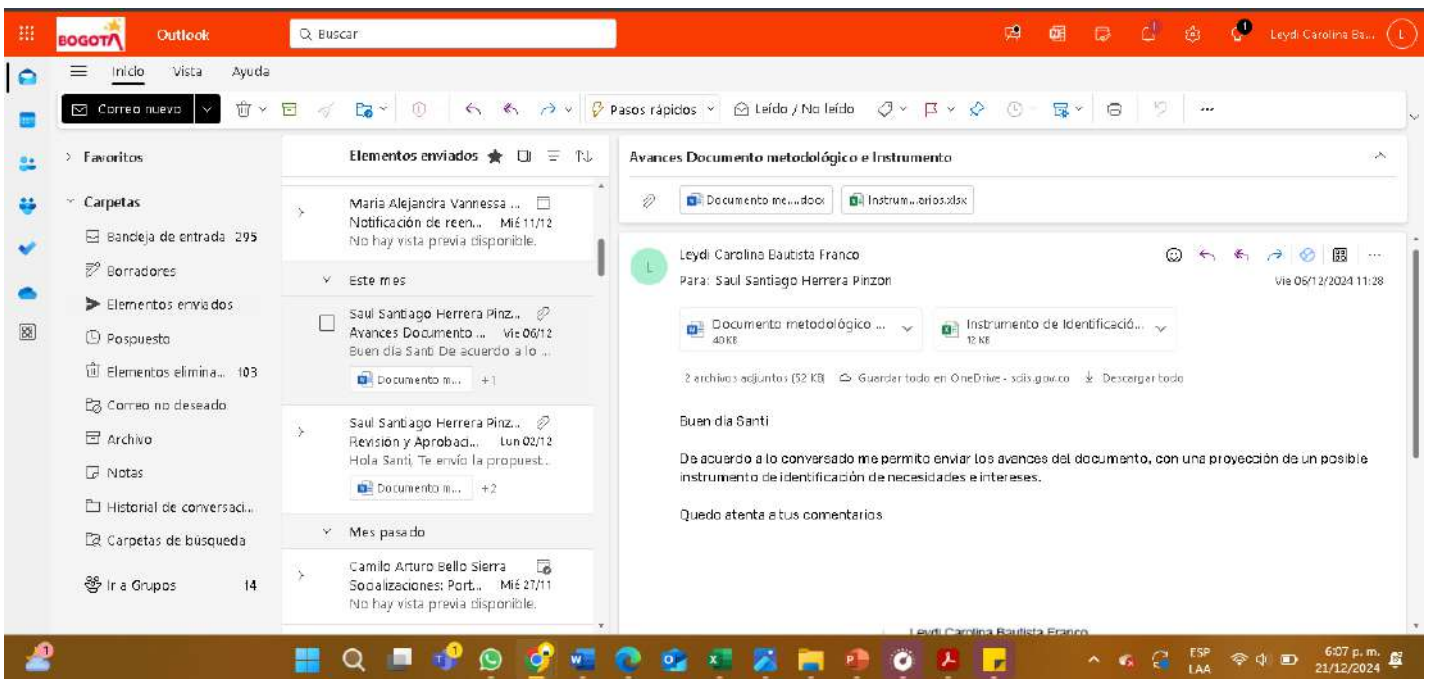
BOGOTÁ Outlook

Buscar

Leydi Carolina Ba... L

Inicio Vista Ayuda

Correo nuevo

Pasos rápidos

Leído / No leído

Favoritos

Carpetas

Bandeja de entrada 295

Borradores

Elementos enviados

Pospuesto

Elementos elimina... 103

Correo no deseado

Archivo

Notas

Historial de conversaci...

Carpetas de búsqueda

Ir a Grupos 14

Elementos enviados

Maria Alejandra Vannessa ...
Notificación de reen... Mié 11/12
No hay vista previa disponible.

Este mes

Saul Santiago Herrera Pinz...
Avances Documento ... Vie 06/12
Buen día Santi De acuerdo a lo ...
Documento m... +1

Saul Santiago Herrera Pinz...
Revisión y Aprobaci... Lun 02/12
Hola Santi, Te envío la propuest...
Documento m... +2

Mes pasado

Camilo Arturo Bello Sierra
Socializaciones: Port... Mié 27/11
No hay vista previa disponible.

Avances Documento metodológico e Instrumento

Documento me...docx Instrum...arios.xlsx

Leydi Carolina Bautista Franco
Para: Saul Santiago Herrera Pinzon
Vie 06/12/2024 11:28

Documento metodológico ...
40 KB

Instrumento de Identificació...
12 KB

2 archivos adjuntos (52 KB) Guardar todo en OneDrive - sdis.gov.co Descargar todo

Buen dia Santi

De acuerdo a lo conversado me permito enviar los avances del documento, con una proyección de un posible instrumento de identificación de necesidades e intereses.

Quedo atenta a tus comentarios

Leydi Carolina Bautista Franco

ESP LAA 6:07 p. m. 21/12/2024